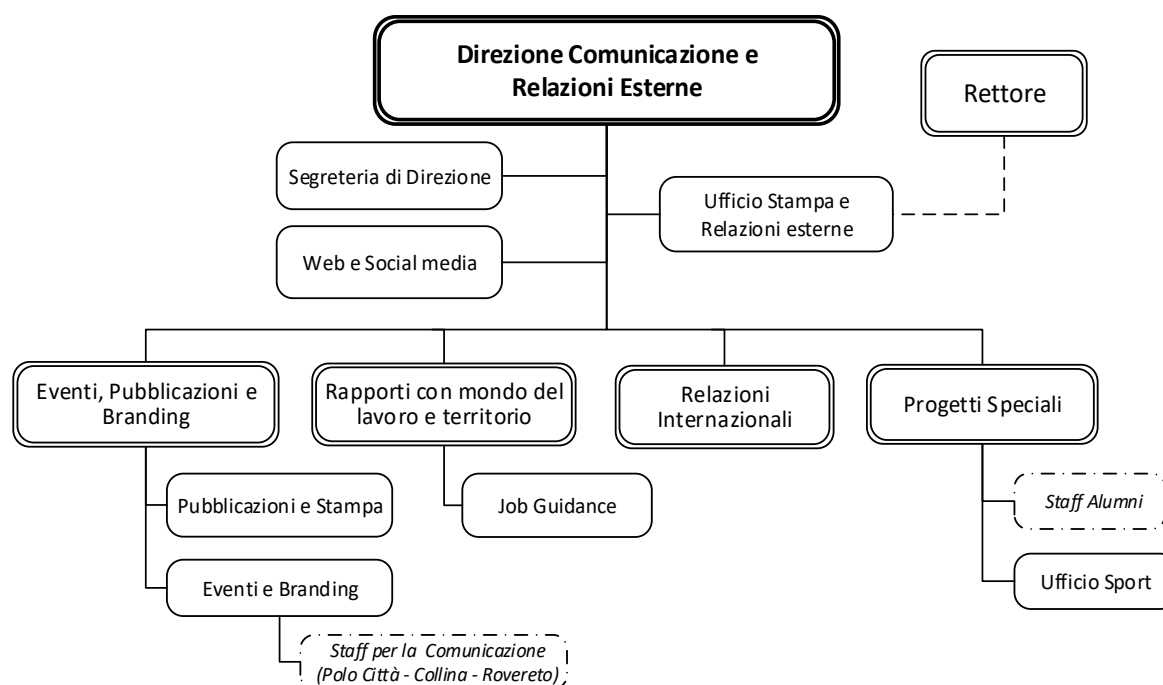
Direzione Comunicazione e Relazioni Esterne

Rettore

Segreteria di Direzione

Ufficio Stampa e Relazioni esterne

Web e Social media

Eventi, Pubblicazioni e Branding

Rapporti con mondo del lavoro e territorio

Relazioni Internazionali

Progetti Speciali

Pubblicazioni e Stampa

Job Guidance

Staff Alumni

Eventi e Branding

Ufficio Sport

Staff per la Comunicazione (Polo Città - Collina - Rovereto)